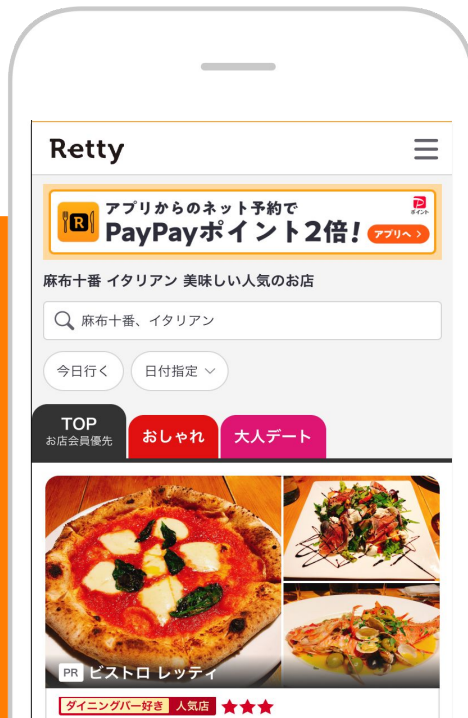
Retty

R アプリからのネット予約で PayPayポイント2倍! P ポイント アプリへ >

麻布十番 イタリアン 美味しい人気のお店

麻布十番、イタリアン

今日行く 日付指定

TOP お店会員優先 おしゃれ 大人デート

PR ビストロ レッティ

ダイニングバー好き 人気店 ★★★